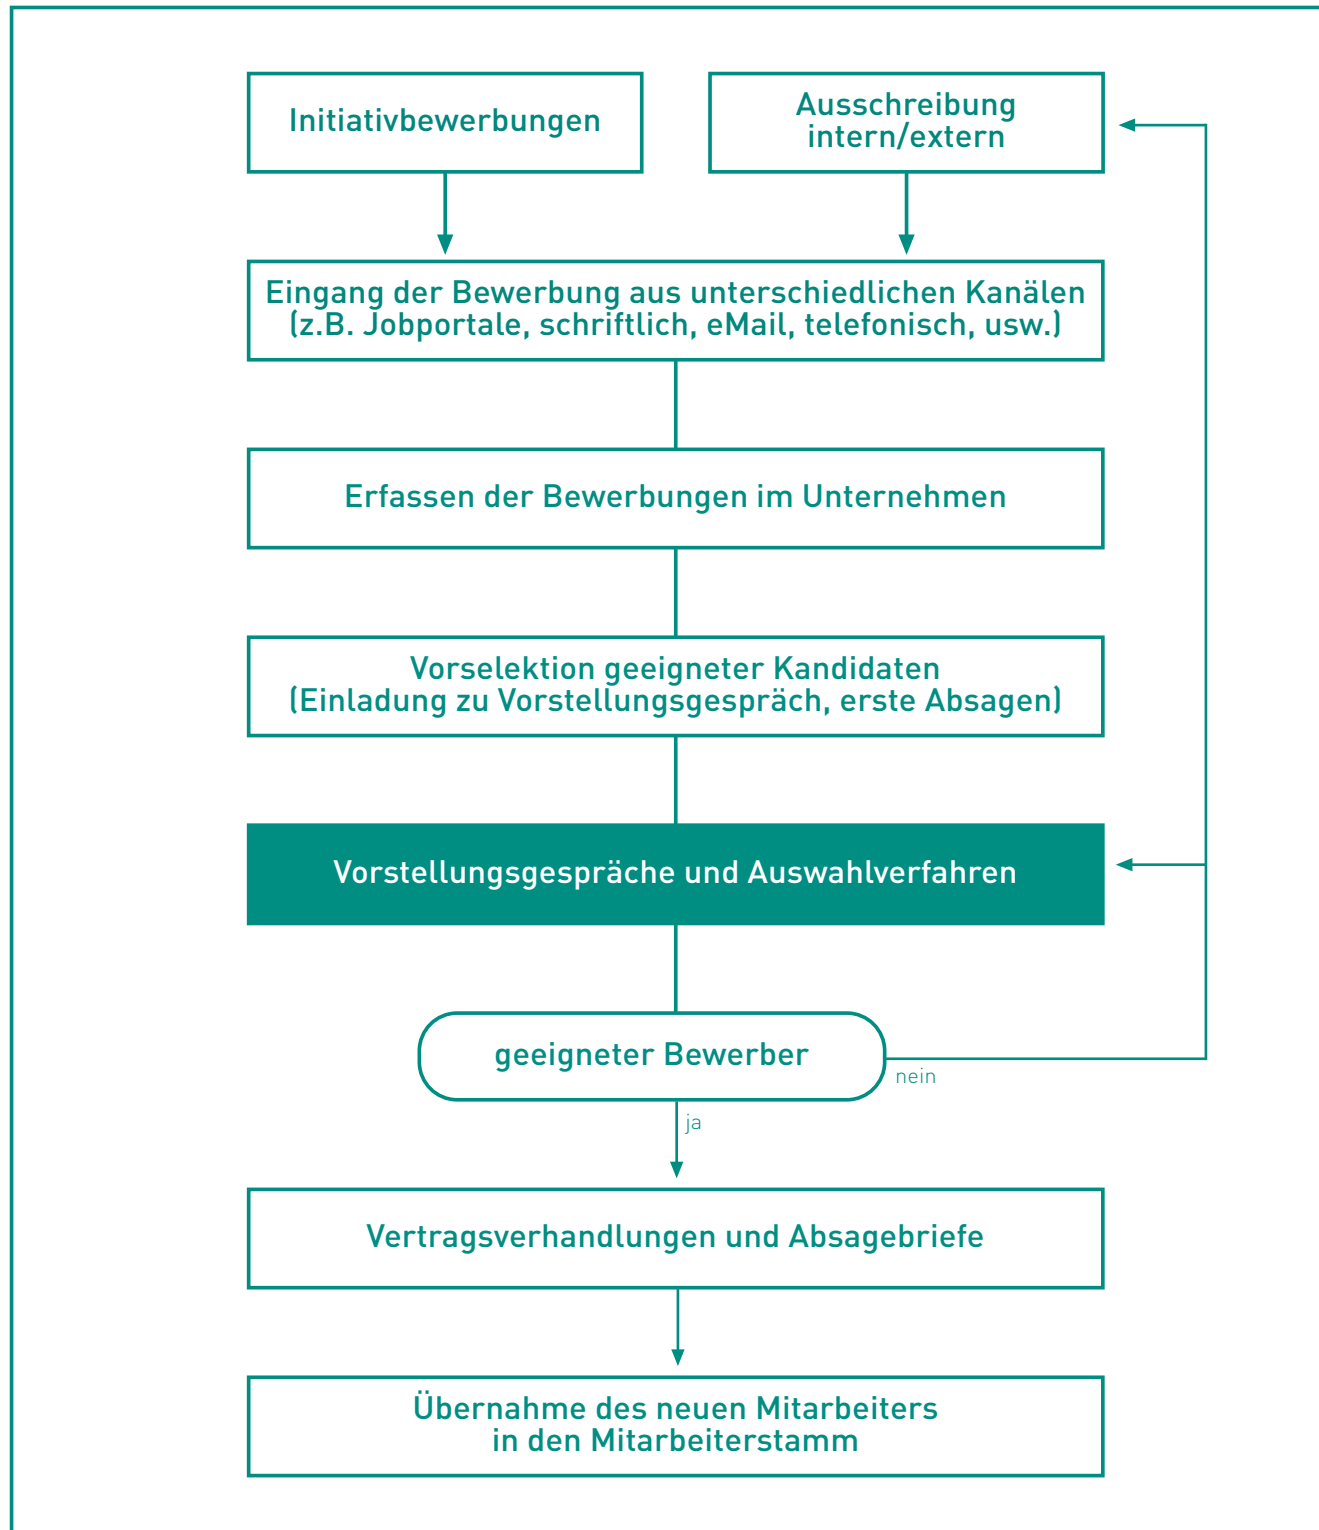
Initiativbewerbungen

Ausschreibung intern/extern

Eingang der Bewerbung aus unterschiedlichen Kanälen (z.B. Jobportale, schriftlich, eMail, telefonisch, usw.)

Erfassen der Bewerbungen im Unternehmen

Vorselektion geeigneter Kandidaten (Einladung zu Vorstellungsgespräch, erste Absagen)

Vorstellungsgespräche und Auswahlverfahren

geeigneter Bewerber

nein

ja

Vertragsverhandlungen und Absagebriefe

Übernahme des neuen Mitarbeiters in den Mitarbeiterstamm